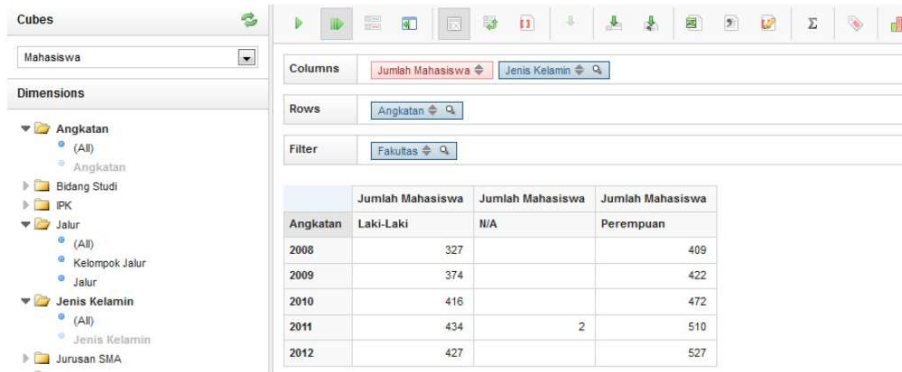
Cubes

Mahasiswa

Dimensions

Angkatan
(All)
Angkatan
Bidang Studi
IPK
Jalur
(All)
Kelompok Jalur
Jalur
Jenis Kelamin
(All)
Jenis Kelamin
Jurusan SMA

Σ

Columns | Jumlah Mahasiswa | Jenis Kelamin

Rows | Angkatan

Filter | Fakultas

| | Jumlah Mahasiswa | Jumlah Mahasiswa | Jumlah Mahasiswa |
|---|---|---|---|
| Angkatan | Laki-Laki | N/A | Perempuan |
| 2008 | 327 | | 409 |
| 2009 | 374 | | 422 |
| 2010 | 416 | | 472 |
| 2011 | 434 | 2 | 510 |
| 2012 | 427 | | 527 |